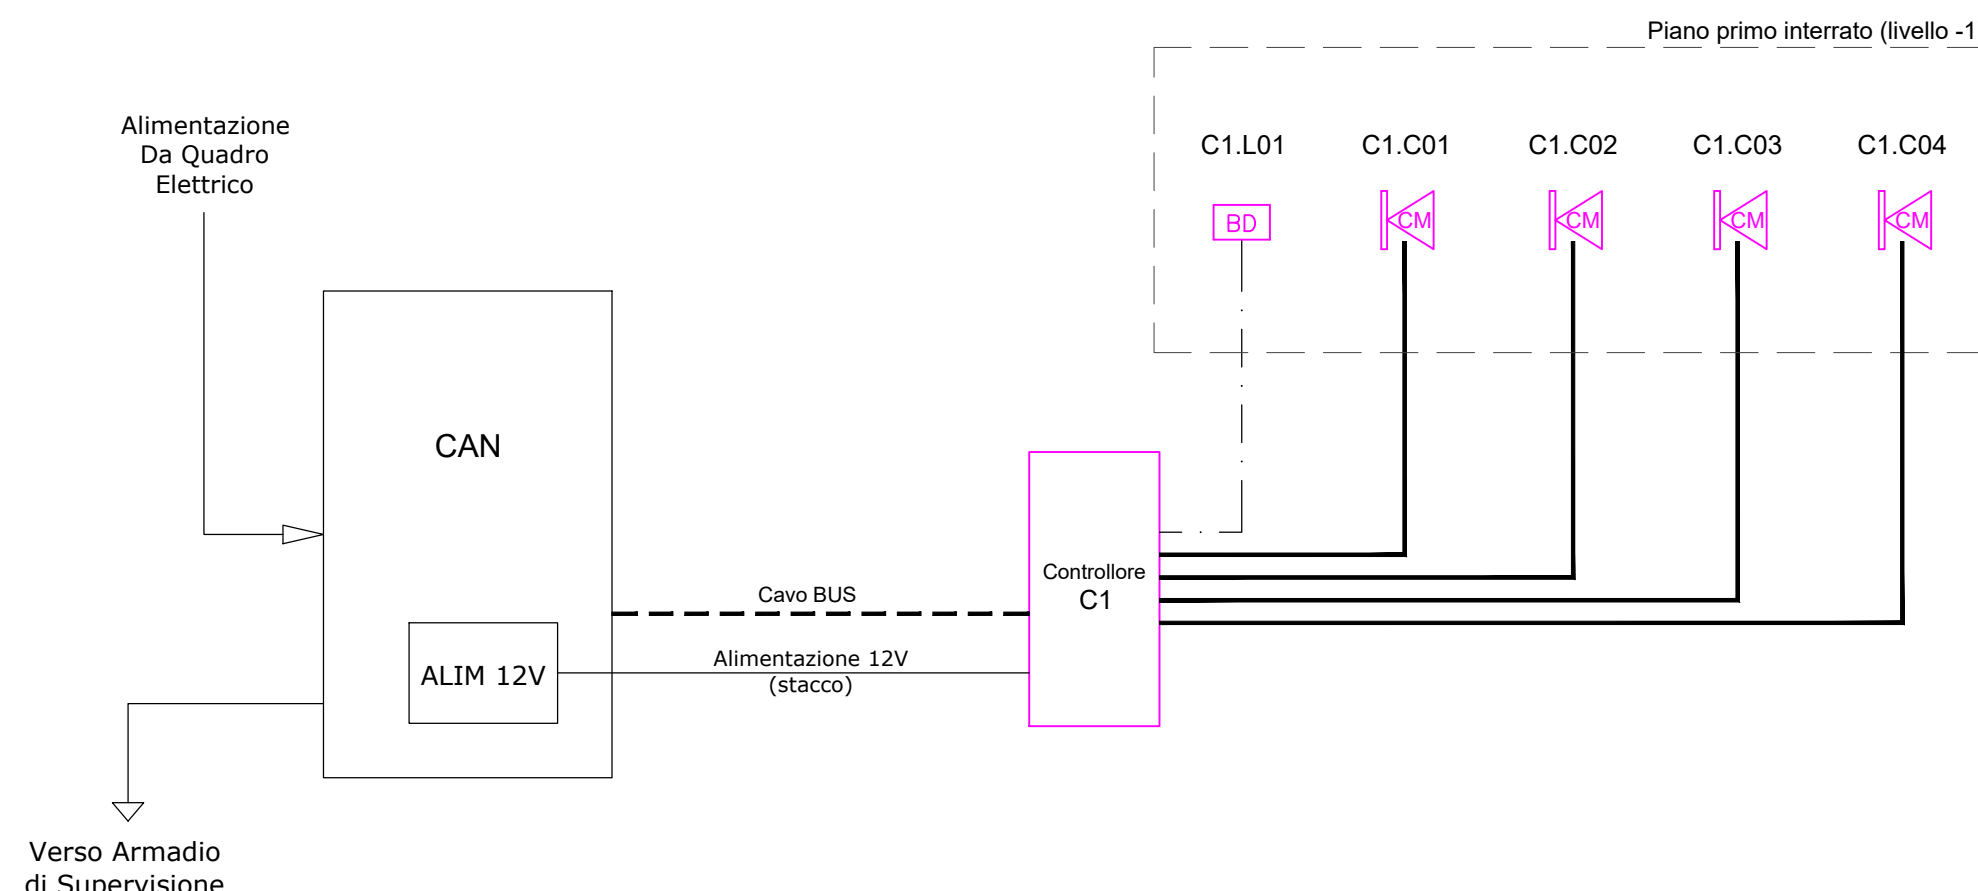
Piano primo interrato (livello -1

C1.L01
C1.C01
C1.C02
C1.C03
C1.C04

BD
CM
CM
CM
CM

Alimentazione
Da Quadro
Elettrico

CAN

ALIM 12V

Cavo BUS

Alimentazione 12V
(stacco)

Controllore
C1

Verso Armadio
di Supervisione